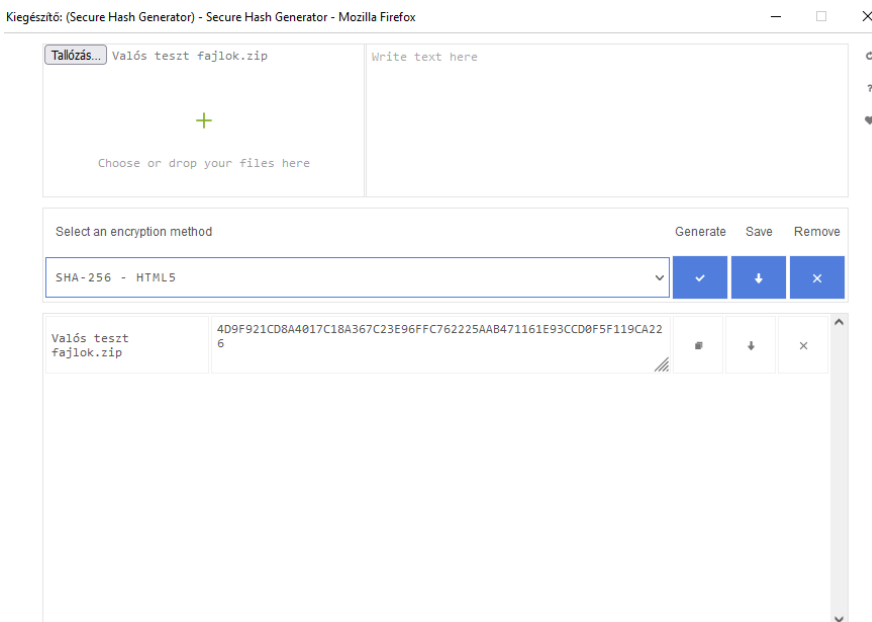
Kiegészítő: (Secure Hash Generator) - Secure Hash Generator - Mozilla Firefox

Tallózás... Valós teszt fajlok.zip

Write text here

+

Choose or drop your files here

Select an encryption method

Generate Save Remove

SHA-256 - HTML5

Valós teszt fajlok.zip

4D9F921CD8A4017C18A367C23E96FFC762225AAB471161E93CCD0F5F119CA226